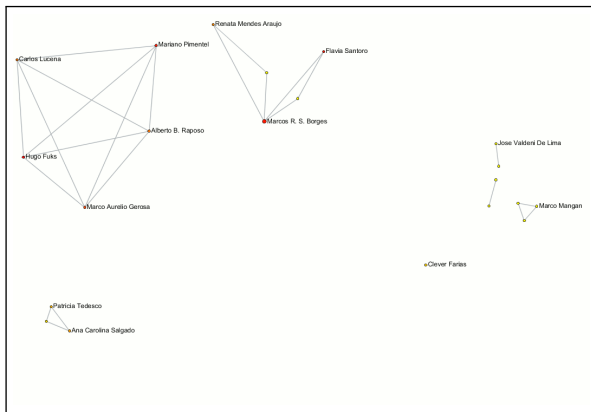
Renata Mendes Araujo
Mariano Pimentel
Carlos Lucena
Flavia Santoro
Marcos R. S. Borges
Alberto B. Raposo
Hugo Fuks
Jose Valdeni De Lima
Marco Aurelio Gerosa
Marco Mangan
Clever Farias
Patricia Tedesco
Ana Carolina Salgado